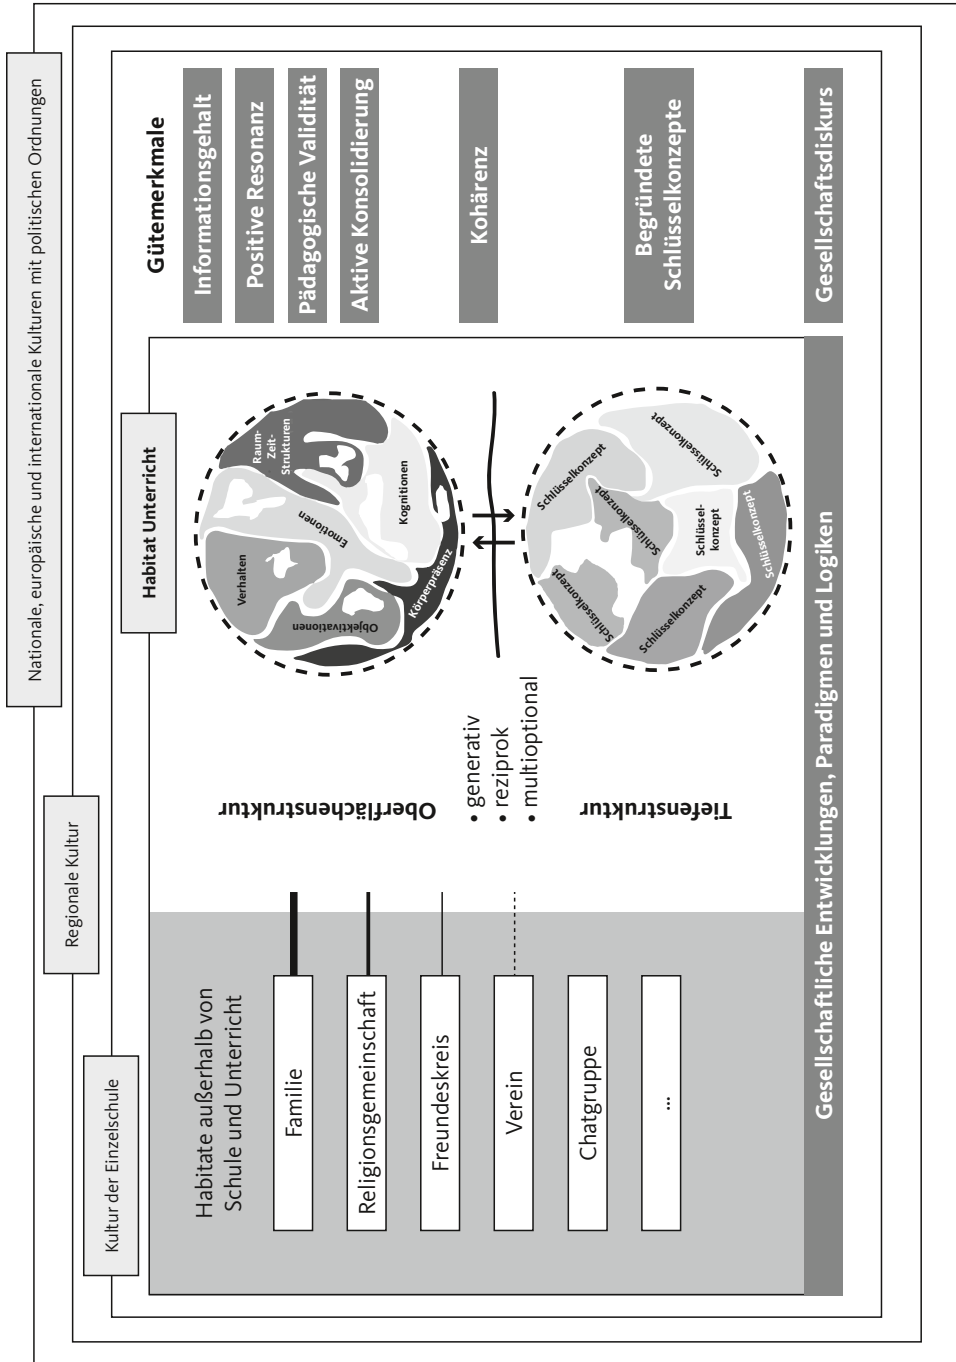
Nationale, europäische und internationale Kulturen mit politischen Ordnungen

Regionale Kultur

Kultur der Einzelschule

Habitate außerhalb von Schule und Unterricht

Familie

Religionsgemeinschaft

Freundeskreis

Verein

Chatgruppe

...

Oberflächenstruktur

• generativ
• reziprok
• multioptional

Tiefenstruktur

Habitat Unterricht

Verhalten

Emotionen

Raum-Zeit-Strukturen

Kognitionen

Objektivationen

Körperpräsenz

Schlüsselkonzept

Schlüsselkonzept

Schlüsselkonzept

Schlüsselkonzept

Schlüssel-konzept

Schlüsselkonzept

Schlüsselkonzept

Schlüsselkonzept

Gesellschaftliche Entwicklungen, Paradigmen und Logiken

Gütemerkmale

Informationsgehalt

Positive Resonanz

Pädagogische Validität

Aktive Konsolidierung

Kohärenz

Begründete Schlüsselkonzepte

Gesellschaftsdiskurs